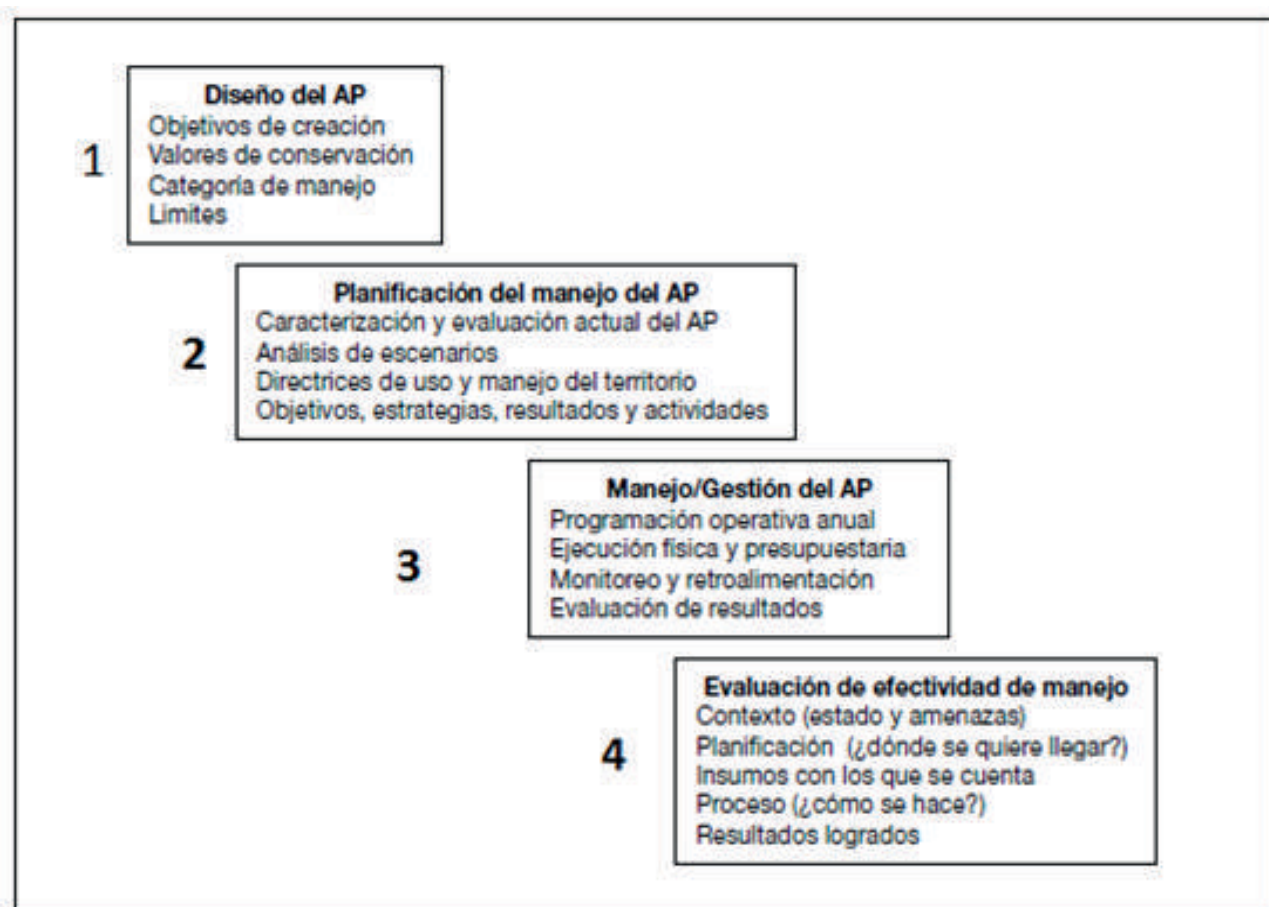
1

Diseño del AP
Objetivos de creación
Valores de conservación
Categoría de manejo
Limites

2

Planificación del manejo del AP
Caracterización y evaluación actual del AP
Análisis de escenarios
Directrices de uso y manejo del territorio
Objetivos, estrategias, resultados y actividades

3

Manejo/Gestión del AP
Programación operativa anual
Ejecución física y presupuestaria
Monitoreo y retroalimentación
Evaluación de resultados

4

Evaluación de efectividad de manejo
Contexto (estado y amenazas)
Planificación (¿dónde se quiere llegar?)
Insumos con los que se cuenta
Proceso (¿cómo se hace?)
Resultados logrados